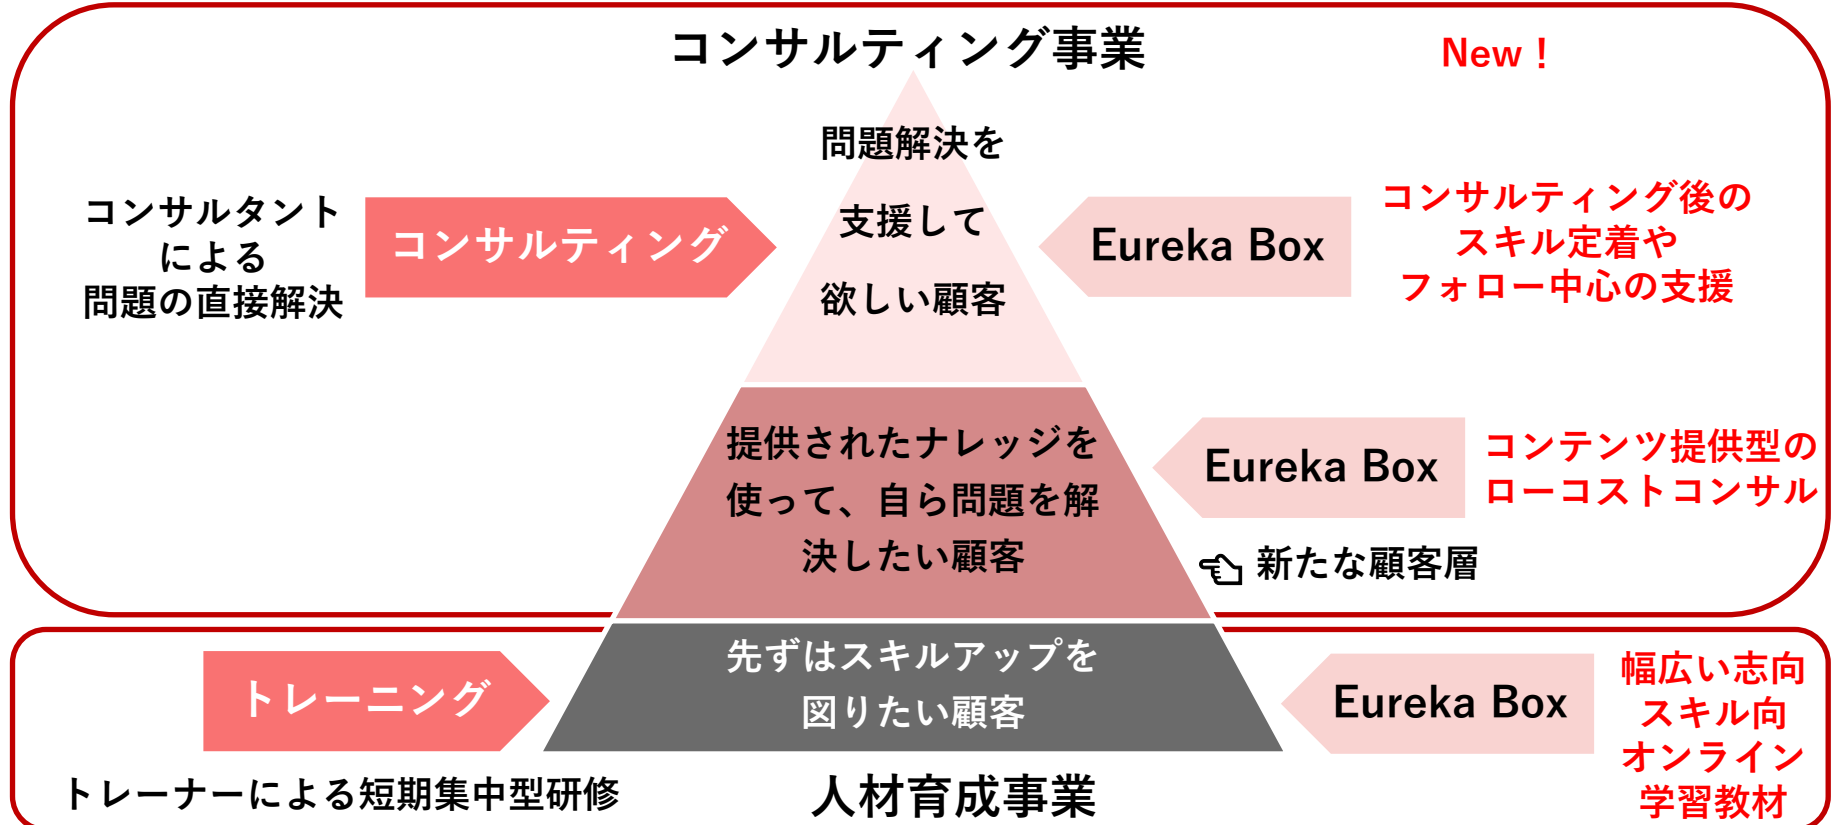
コンサルティング事業

New！

問題解決を

支援して

欲しい顧客

コンサルタント
による
問題の直接解決

コンサルティング

Eureka Box

コンサルティング後の
スキル定着や
フォロー中心の支援

提供されたナレッジを
使って、自ら問題を解
決したい顧客

Eureka Box

コンテンツ提供型の
ローコストコンサル

新たな顧客層

先ずはスキルアップを
図りたい顧客

トレーニング

Eureka Box

幅広い志向
スキル向
オンライン
学習教材

トレーナーによる短期集中型研修

人材育成事業